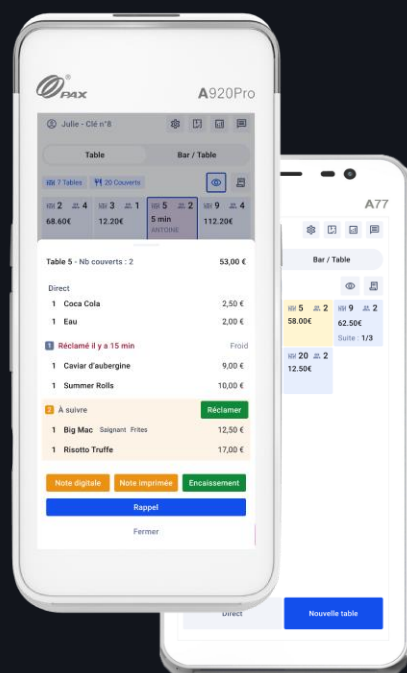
PAX

A920Pro

Julie - Clé n°8

Table

Bar / Table

7 Tables

20 Couverts

2 4
68.60€

3 1
12.20€

5 2
5 min
ANTOINE

9 2
112.20€

Table 5 - Nb couverts : 2

53,00 €

Direct

1 Coca Cola 2,50 €

1 Eau 2,00 €

1 Réclamé il y a 15 min

Froid

1 Caviar d'aubergine 9,00 €

1 Summer Rolls 10,00 €

2 À suivre

Réclamer

1 Big Mac Saignant Frites 12,50 €

1 Risotto Truffe 17,00 €

Note digitale

Note imprimée

Encaissement

Rappel

Fermer

A77

Bar / Table

5 2
58.00€

9 2
62.50€
Suite : 1/3

20 2
12.50€

Direct

Nouvelle table